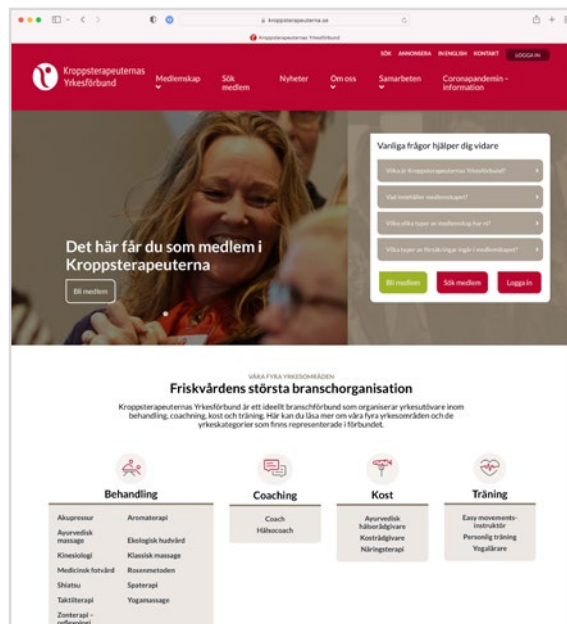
kroppsterapeuterna.se

Kroppsterapeuternas Yrkesförbund

SÖK ANNONSERA IN ENGLISH KONTAKT LOGGA IN

Kroppsterapeuternas Yrkesförbund

Medlemskap Sök medlem Nyheter Om oss Samarbeten Coronapandemin – information

Det här får du som medlem i Kroppsterapeuterna

Bli medlem

Vanliga frågor hjälper dig vidare

Vilka är Kroppsterapeuternas Yrkesförbund?

Vad innehåller medlemskapet?

Vilka olika typer av medlemskap har vi?

Vilka typer av försäkringar ingår i medlemskapet?

Bli medlem Sök medlem Logga in

VÅRA FYRA YRKESOMRÅDEN

Friskvårdens största branschorganisation

Kroppsterapeuternas Yrkesförbund är ett ideellt branschförbund som organiserar yrkesutövare inom behandling, coachning, kost och träning. Här kan du läsa mer om våra fyra yrkesområden och de yrkeskategorier som finns representerade i förbundet.

Behandling

Akupressur
Aromaterapi
Ayurvedisk massage
Ekologisk hudvård
Kinesiologi
Klassisk massage
Medicinsk fotvård
Rosenmetoden
Shiatsu
Spaterapi
Taktilterapi
Yogamassage
Zonterapi – reflexologi

Coaching

Coach
Hälsocoach

Kost

Ayurvedisk hälsorådgivare
Kostrådgivare
Näringsterapi

Träning

Easy movements-instruktör
Personlig träning
Yogalärare